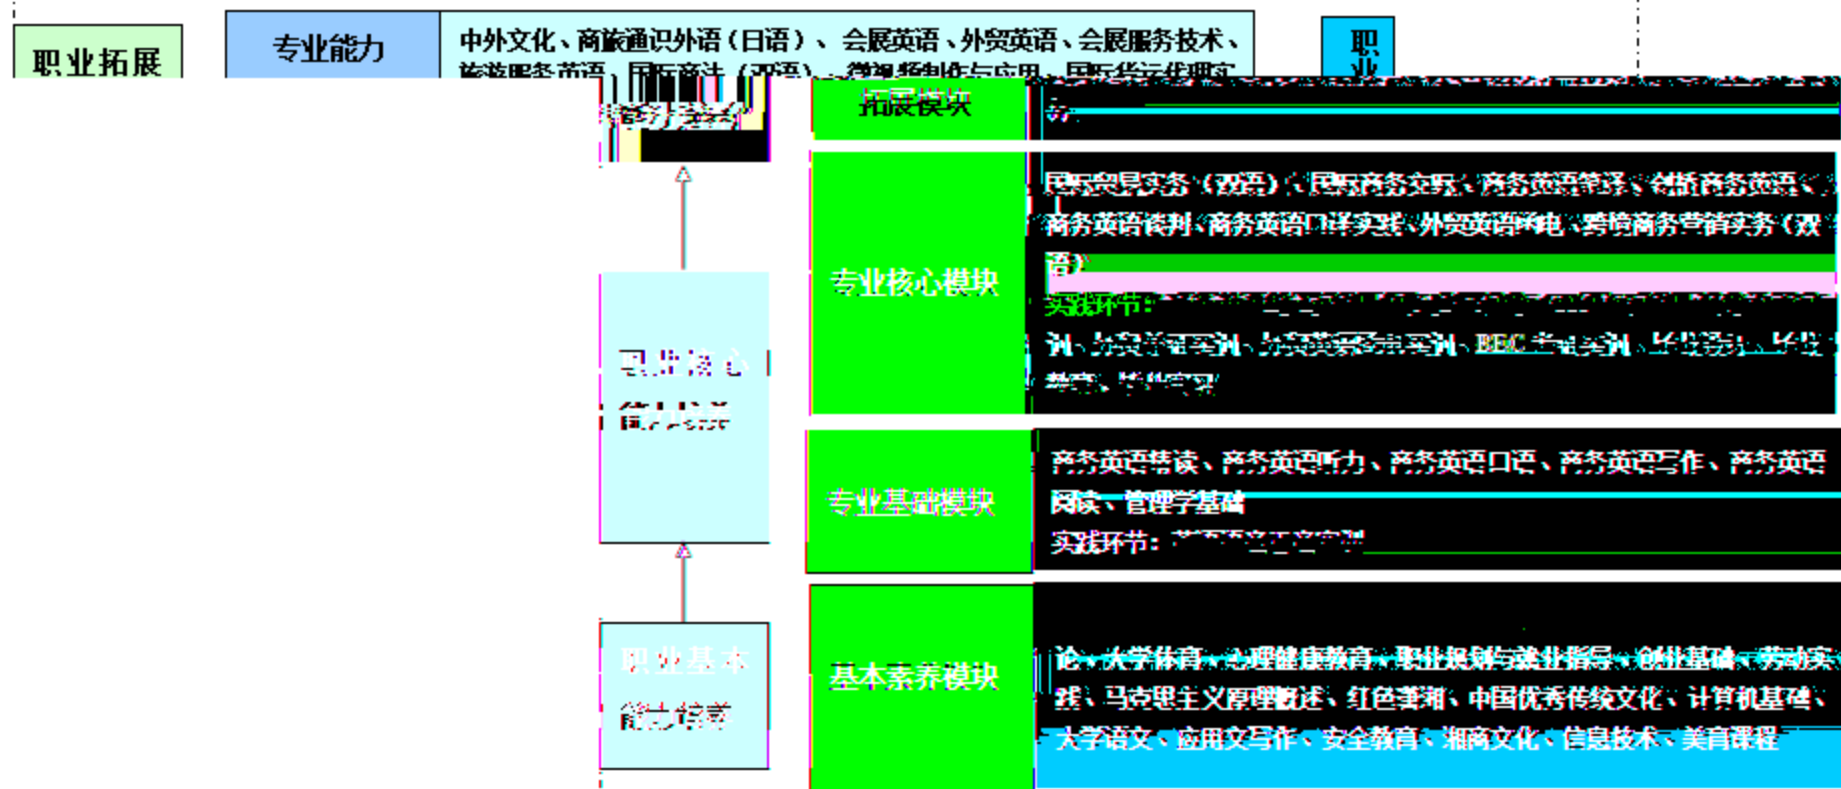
职业拓展

专业能力

中外文化、商旅通识外语（日语）、会展英语、外贸英语、会展服务技术、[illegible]

职业

拓展模块

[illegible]

专业核心模块

国际贸易实务（双语）、国际商务交际、商务英语翻译、剑桥商务英语、商务英语谈判、商务英语口译实践、外贸英语函电、跨境商务营销实务（双语）

实践环节：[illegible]

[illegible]训、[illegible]、BEC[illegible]、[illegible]

职业核心能力培养

专业基础模块

商务英语精读、商务英语听力、商务英语口语、商务英语写作、商务英语阅读、管理学基础

实践环节：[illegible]

职业基本能力培养

基本素养模块

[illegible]论、大学体育、心理健康教育、职业规划与就业指导、创业基础、劳动实践、马克思主义原理概述、红色湘湖、中国优秀传统文化、计算机基础、大学语文、应用文写作、安全教育、湘商文化、信息技术、美育课程